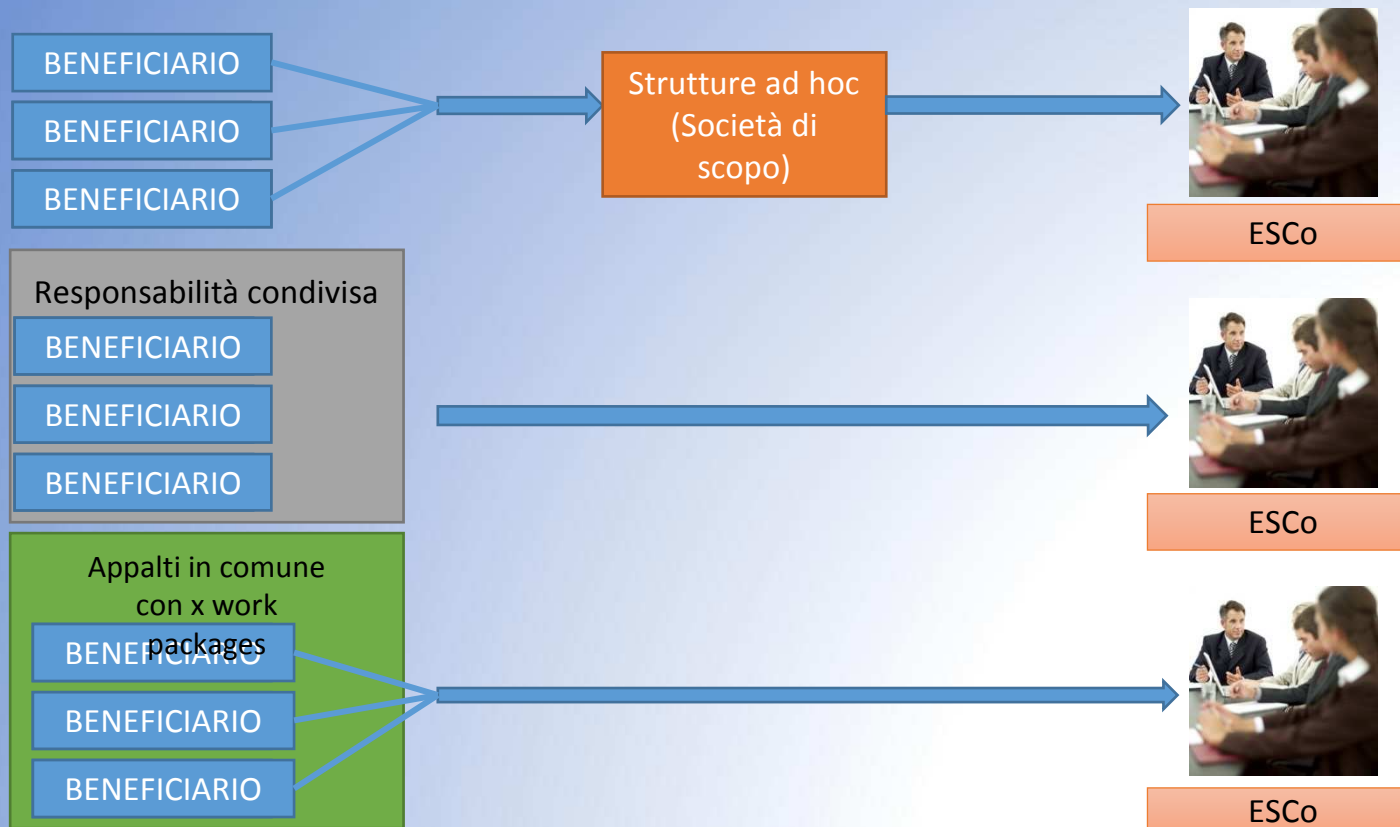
BENEFICIARIO

BENEFICIARIO

BENEFICIARIO

Strutture ad hoc (Società di scopo)

ESCo

Responsabilità condivisa

BENEFICIARIO

BENEFICIARIO

BENEFICIARIO

ESCo

Appalti in comune con x work packages

BENEFICIARIO

BENEFICIARIO

BENEFICIARIO

ESCo